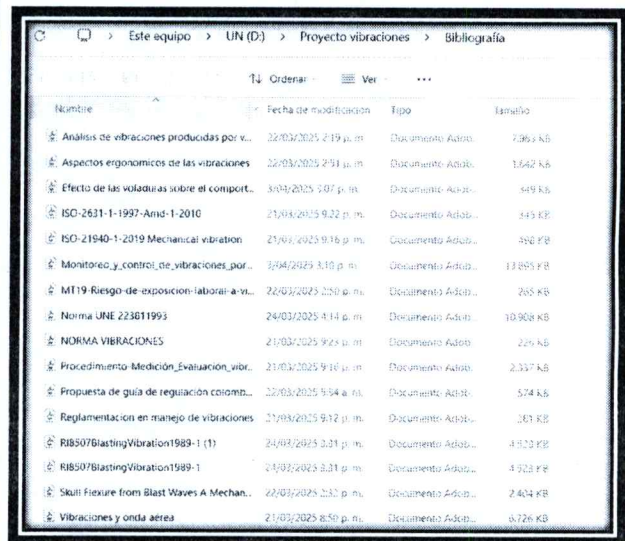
Este equipo > UN (D:) > Proyecto vibraciones > Bibliografía

Ordenar Ver ...

| Nombre | Fecha de modificación | Tipo | Tamaño |
|---|---|---|---|
| Análisis de vibraciones producidas por v... | 22/03/2025 2:19 p. m. | Documento Adob... | 7.863 KB |
| Aspectos ergonomicos de las vibraciones | 22/03/2025 2:51 p. m. | Documento Adob... | 1.642 KB |
| Efecto de las voladuras sobre el comport... | 3/04/2025 5:07 p. m. | Documento Adob... | 549 KB |
| ISO-2631-1-1997-Amd-1-2010 | 21/03/2025 9:22 p. m. | Documento Adob... | 345 KB |
| ISO-21940-1-2019 Mechanical vibration | 21/03/2025 9:16 p. m. | Documento Adob... | 498 KB |
| Monitoreo_y_control_de_vibraciones_por... | 3/04/2025 3:10 p. m. | Documento Adob... | 13.895 KB |
| MT19-Riesgo-de-exposicion-laboral-a-vi... | 22/03/2025 2:50 p. m. | Documento Adob... | 265 KB |
| Norma UNE 223811993 | 24/03/2025 4:14 p. m. | Documento Adob... | 10.908 KB |
| NORMA VIBRACIONES | 21/03/2025 9:23 p. m. | Documento Adob... | 226 KB |
| Procedimiento-Medición_Evaluación_vibr... | 21/03/2025 9:16 p. m. | Documento Adob... | 2.337 KB |
| Propuesta de guía de regulación colomb... | 22/03/2025 5:54 a. m. | Documento Adob... | 574 KB |
| Reglamentacion en manejo de vibraciones | 21/03/2025 9:12 p. m. | Documento Adob... | 283 KB |
| RI8507BlastingVibration1989-1 (1) | 24/03/2025 3:31 p. m. | Documento Adob... | 4.923 KB |
| RI8507BlastingVibration1989-1 | 24/03/2025 3:31 p. m. | Documento Adob... | 4.923 KB |
| Skull Flexure from Blast Waves A Mechan... | 22/03/2025 2:32 p. m. | Documento Adob... | 2.404 KB |
| Vibraciones y onda aérea | 21/03/2025 8:50 p. m. | Documento Adob... | 6.726 KB |